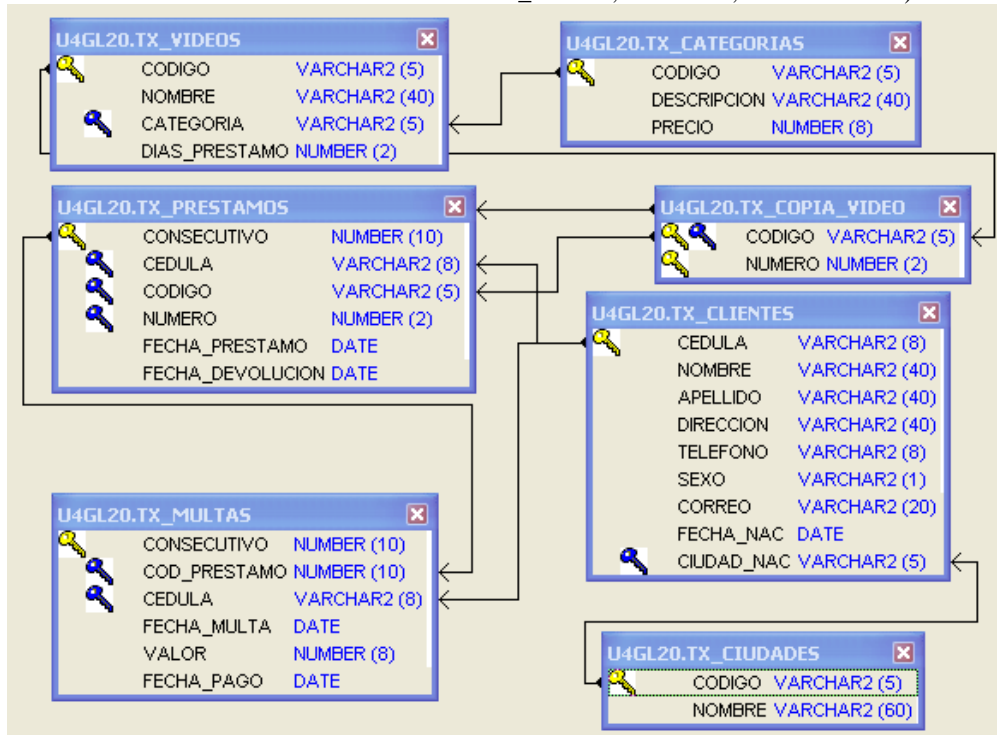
U4GL20.TX_VIDEOS

| | |
|---|---|
| CODIGO | VARCHAR2 (5) |
| NOMBRE | VARCHAR2 (40) |
| CATEGORIA | VARCHAR2 (5) |
| DIAS_PRESTAMO | NUMBER (2) |

U4GL20.TX_CATEGORIAS

| | |
|---|---|
| CODIGO | VARCHAR2 (5) |
| DESCRIPCION | VARCHAR2 (40) |
| PRECIO | NUMBER (8) |

U4GL20.TX_PRESTAMOS

| | |
|---|---|
| CONSECUTIVO | NUMBER (10) |
| CEDULA | VARCHAR2 (8) |
| CODIGO | VARCHAR2 (5) |
| NUMERO | NUMBER (2) |
| FECHA_PRESTAMO | DATE |
| FECHA_DEVOLUCION | DATE |

U4GL20.TX_COPIA_VIDEO

| | |
|---|---|
| CODIGO | VARCHAR2 (5) |
| NUMERO | NUMBER (2) |

U4GL20.TX_CLIENTES

| | |
|---|---|
| CEDULA | VARCHAR2 (8) |
| NOMBRE | VARCHAR2 (40) |
| APELLIDO | VARCHAR2 (40) |
| DIRECCION | VARCHAR2 (40) |
| TELEFONO | VARCHAR2 (8) |
| SEXO | VARCHAR2 (1) |
| CORREO | VARCHAR2 (20) |
| FECHA_NAC | DATE |
| CIUDAD_NAC | VARCHAR2 (5) |

U4GL20.TX_MULTAS

| | |
|---|---|
| CONSECUTIVO | NUMBER (10) |
| COD_PRESTAMO | NUMBER (10) |
| CEDULA | VARCHAR2 (8) |
| FECHA_MULTA | DATE |
| VALOR | NUMBER (8) |
| FECHA_PAGO | DATE |

U4GL20.TX_CIUDADES

| | |
|---|---|
| CODIGO | VARCHAR2 (5) |
| NOMBRE | VARCHAR2 (60) |